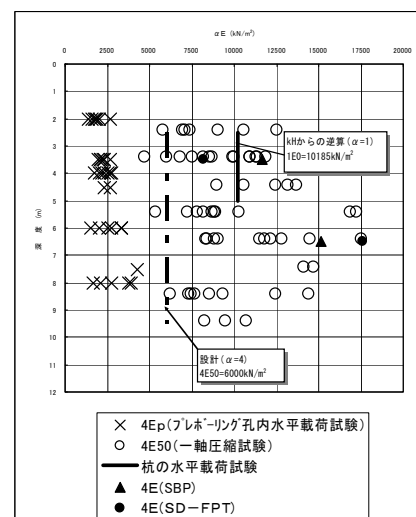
αE (kN/m²)

0 2500 5000 7500 10000 12500 15000 17500 20000

0
1
2
3
4
5
6
7
8
9
10
11
12

深度 (m)

kHからの逆算 (α=1)
1E0=10185kN/m²

設計 (α=4)
4E50=6000kN/m²

× 4Ep(プレボーリング孔内水平載荷試験)
○ 4E50(一軸圧縮試験)
— 杭の水平載荷試験
▲ 4E(SBP)
● 4E(SD−FPT)